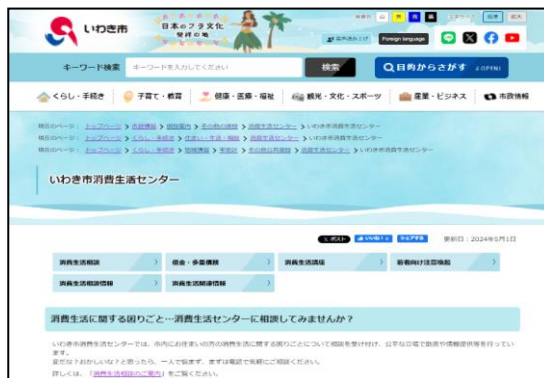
いわき市

日本のフラ文化 発祥の地

背景色 白 黒 青 文字サイズ 標準 拡大

音声読み上げ Foreign language

キーワード検索 キーワードを入力してください 検索

目的からさがす OPEN

くらし・手続き 子育て・教育 健康・医療・福祉 観光・文化・スポーツ 産業・ビジネス 市政情報

現在のページ： トップページ > 市政情報 > 組織案内 > 市民協働部 > 消費生活センター > いわき市消費生活センター

現在のページ： トップページ > くらし・手続き > 住まい・生活・環境 > 消費生活センター > いわき市消費生活センター

現在のページ： トップページ > くらし・手続き > 市民活動 > 手続き > 市民協働部 > 消費生活センター > いわき市消費生活センター

いわき市消費生活センター

ポスト いいね！ シェアする 更新日：2024年5月1日

消費生活相談 債務・多重債務 消費生活講座 若者向け注意喚起

消費生活相談情報 消費生活関連情報

消費生活に関する困りごと…消費生活センターに相談してみませんか？

いわき市消費生活センターでは、市内にお住まいの方の消費生活に関することについて相談を受け付け、公平な立場で助言や情報提供等を行っています。

最近なにかおかしいなと？と思ったら、一人で悩まず、まずは電話で気軽にご相談ください。

詳しくは、「消費生活相談のご案内」をご覧ください。